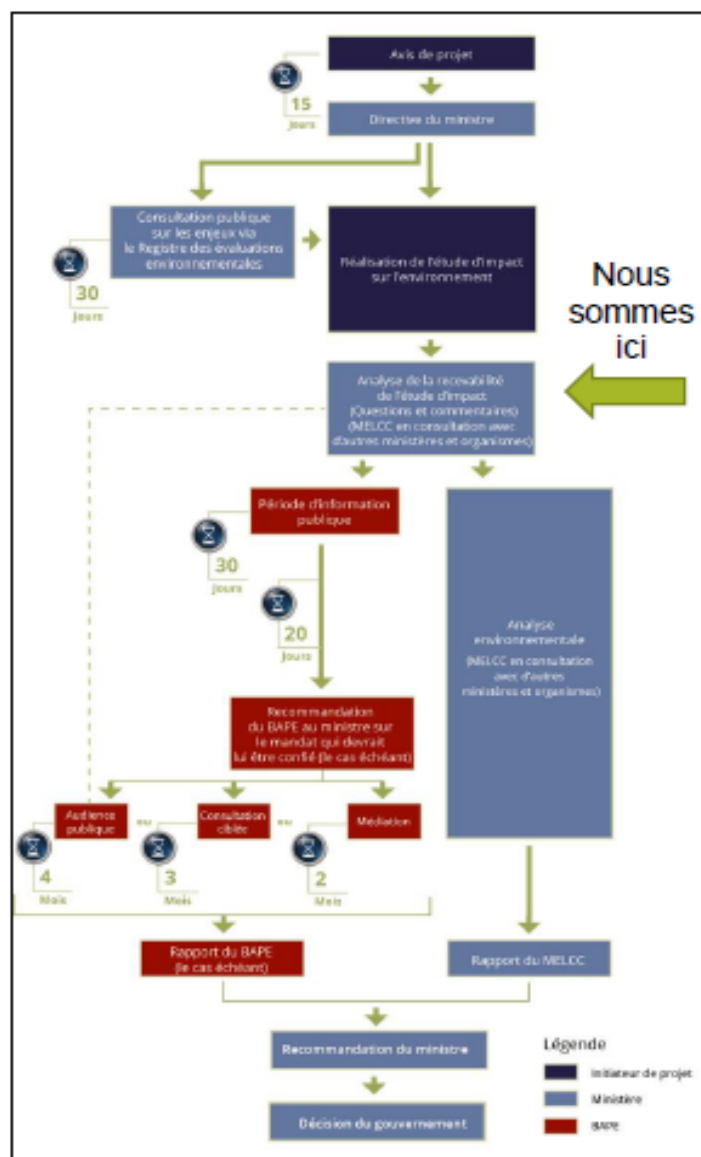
Avis de projet

15 Jours

Directive du ministre

Consultation publique sur les enjeux via le Registre des évaluations environnementales

30 Jours

Réalisation de l'étude d'impact sur l'environnement

Nous sommes ici

Analyse de la recevabilité de l'étude d'impact (Questions et commentaires) (MELCC en consultation avec d'autres ministères et organismes)

Période d'information publique

30 Jours

20 Jours

Analyse environnementale (MELCC en consultation avec d'autres ministères et organismes)

Recommandation du BAPE au ministre sur le mandat qui devrait lui être confié (le cas échéant)

Audience publique

ou

Consultation ciblée

ou

Médiation

4 Mois

3 Mois

2 Mois

Rapport du BAPE (le cas échéant)

Rapport du MELCC

Recommandation du ministre

Décision du gouvernement

Légende

Initiateur de projet

Ministère

BAPE